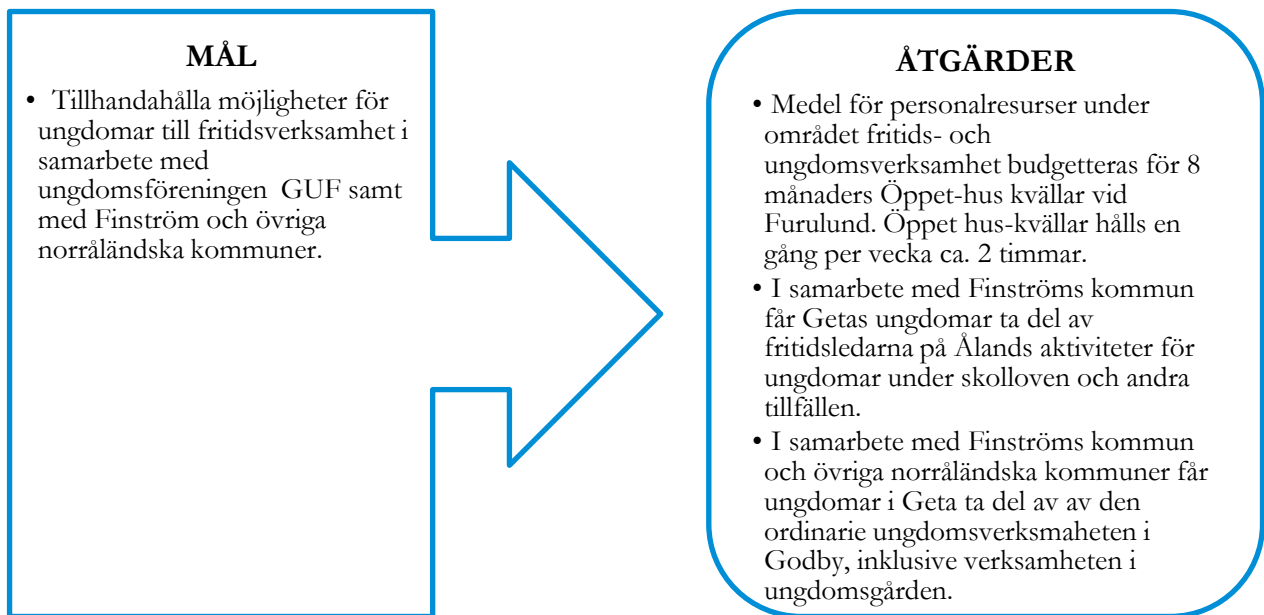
MÅL

• Tillhandahålla möjligheter för ungdomar till fritidsverksamhet i samarbete med ungdomsföreningen GUF samt med Finström och övriga norråländska kommuner.

ÅTGÄRDER

• Medel för personalresurser under området fritids- och ungdomsverksamhet budgetteras för 8 månaders Öppet-hus kvällar vid Furulund. Öppet hus-kvällar hålls en gång per vecka ca. 2 timmar.

• I samarbete med Finströms kommun får Getas ungdomar ta del av fritidsledarna på Ålands aktiviteter för ungdomar under skolloven och andra tillfällen.

• I samarbete med Finströms kommun och övriga norråländska kommuner får ungdomar i Geta ta del av av den ordinarie ungdomsverksmaheten i Godby, inklusive verksamheten i ungdomsgården.